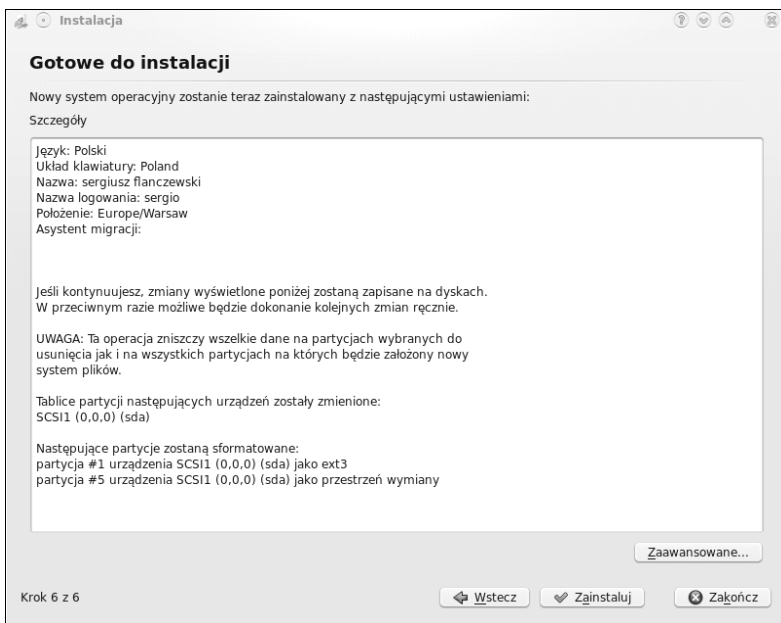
Instalacja

Gotowe do instalacji

Nowy system operacyjny zostanie teraz zainstalowany z następującymi ustawieniami:

Szczegóły

Język: Polski
Układ klawiatury: Poland
Nazwa: sergiusz flanczewski
Nazwa logowania: sergio
Położenie: Europe/Warsaw
Asystent migracji:

Jeśli kontynuujesz, zmiany wyświetlone poniżej zostaną zapisane na dyskach. W przeciwnym razie możliwe będzie dokonanie kolejnych zmian ręcznie.

UWAGA: Ta operacja zniszczy wszelkie dane na partycjach wybranych do usunięcia jak i na wszystkich partycjach na których będzie założony nowy system plików.

Tablice partycji następujących urządzeń zostały zmienione:
SCSI1 (0,0,0) (sda)

Następujące partycje zostaną sformatowane:
partycja #1 urządzenia SCSI1 (0,0,0) (sda) jako ext3
partycja #5 urządzenia SCSI1 (0,0,0) (sda) jako przestrzeń wymiany

Zaawansowane...

Krok 6 z 6

Wstecz

Zainstaluj

Zakończ